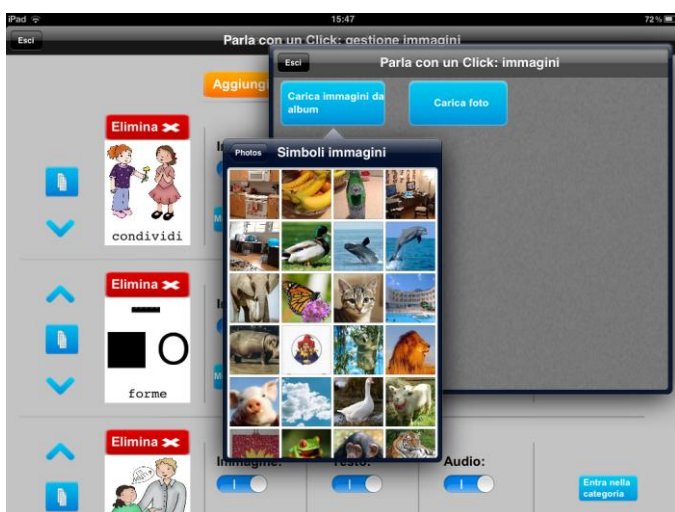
iPad
15:47
72 %

Esci
Parla con un Click: gestione immagini

Aggiung

Esci
Parla con un Click: immagini

Carica immagini da album
Carica foto

Photos
Simboli immagini

Elimina
condividi

Elimina
forme

Elimina

Immagine:
Testo:
Audio:

Entra nella categoria